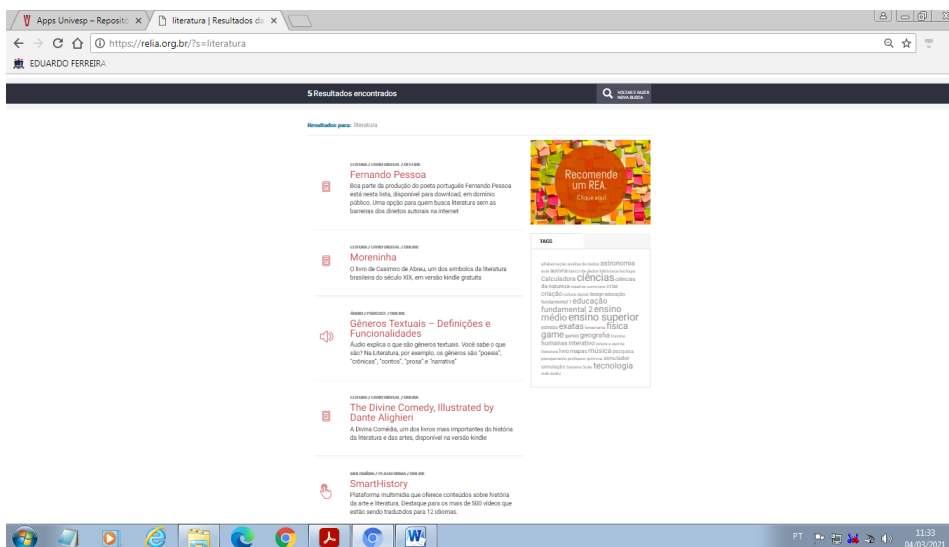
Apps Univesp – Repositó ×
literatura | Resultados de ×

https://relia.org.br/?s=literatura

EDUARDO FERREIRA

5 Resultados encontrados

VOLTAR E FAZER NOVA BUSCA

Resultados para: literatura

LEITURA / LIVRO DIGITAL / ONLINE
Fernando Pessoa
Boa parte da produção do poeta português Fernando Pessoa está nesta lista, disponível para download, em domínio público. Uma opção para quem busca literatura sem as barreiras dos direitos autorais na internet

LEITURA / LIVRO DIGITAL / ONLINE
Moreninha
O livro de Casimiro de Abreu, um dos símbolos da literatura brasileira do século XIX, em versão kindle gratuita

ÁUDIO / PODCAST / ONLINE
Gêneros Textuais – Definições e Funcionalidades
Áudio explica o que são gêneros textuais. Você sabe o que são? Na Literatura, por exemplo, os gêneros são "poesia", "crônicas", "contos", "prosa" e "narrativa"

LEITURA / LIVRO DIGITAL / ONLINE
The Divine Comedy, Illustrated by Dante Alighieri
A Divina Comédia, um dos livros mais importantes da história da literatura e das artes, disponível na versão kindle

MULTIMÍDIA / PLATAFORMA / ONLINE
SmartHistory
Plataforma multimídia que oferece conteúdos sobre história da arte e literatura. Destaque para os mais de 500 vídeos que estão sendo traduzidos para 12 idiomas.

Recomende um REA. Clique aqui

TAGS

alfabetização análise de dados astronomia aula autoria banco de dados biblioteca biologia Calculadora ciências ciências da natureza coleção conversa criar criação cultura digital design educação fundamental I educação fundamental 2 ensino médio ensino superior esboços exatas ferramenta física game games geografia história humanas interativo leitura e escrita literatura livro mapas música pesquisa planejamento professor química simulador simulação Sistema Solar tecnologia web áudio

PT 11:33 04/03/2021